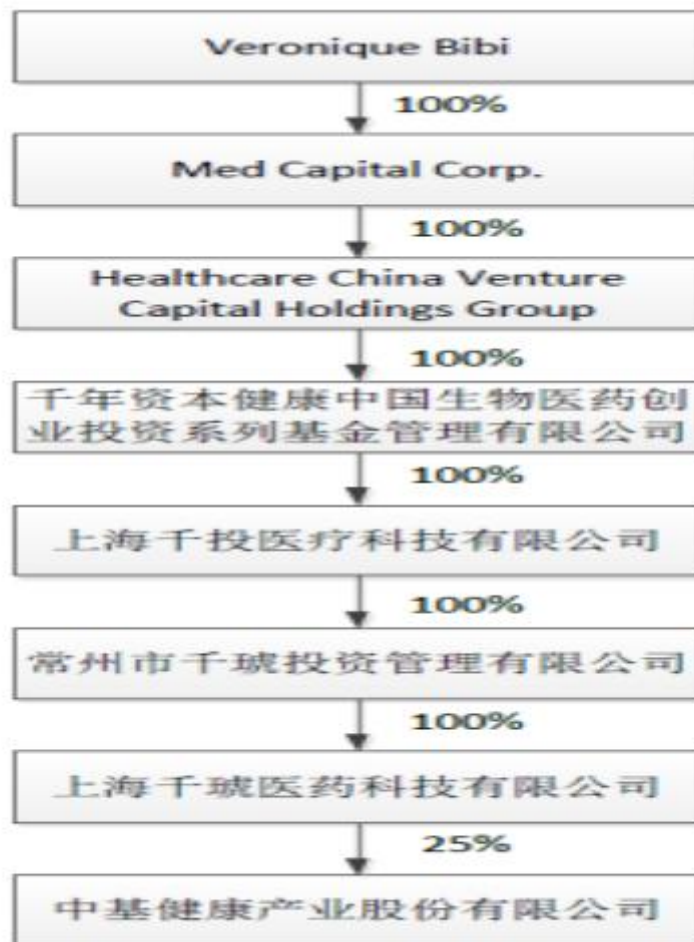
Veronique Bibi

100%

Med Capital Corp.

100%

Healthcare China Venture Capital Holdings Group

100%

千年资本健康中国生物医药创业投资系列基金管理有限公司

100%

上海千投医疗科技有限公司

100%

常州市千琥投资管理有限公司

100%

上海千琥医药科技有限公司

25%

中基健康产业股份有限公司